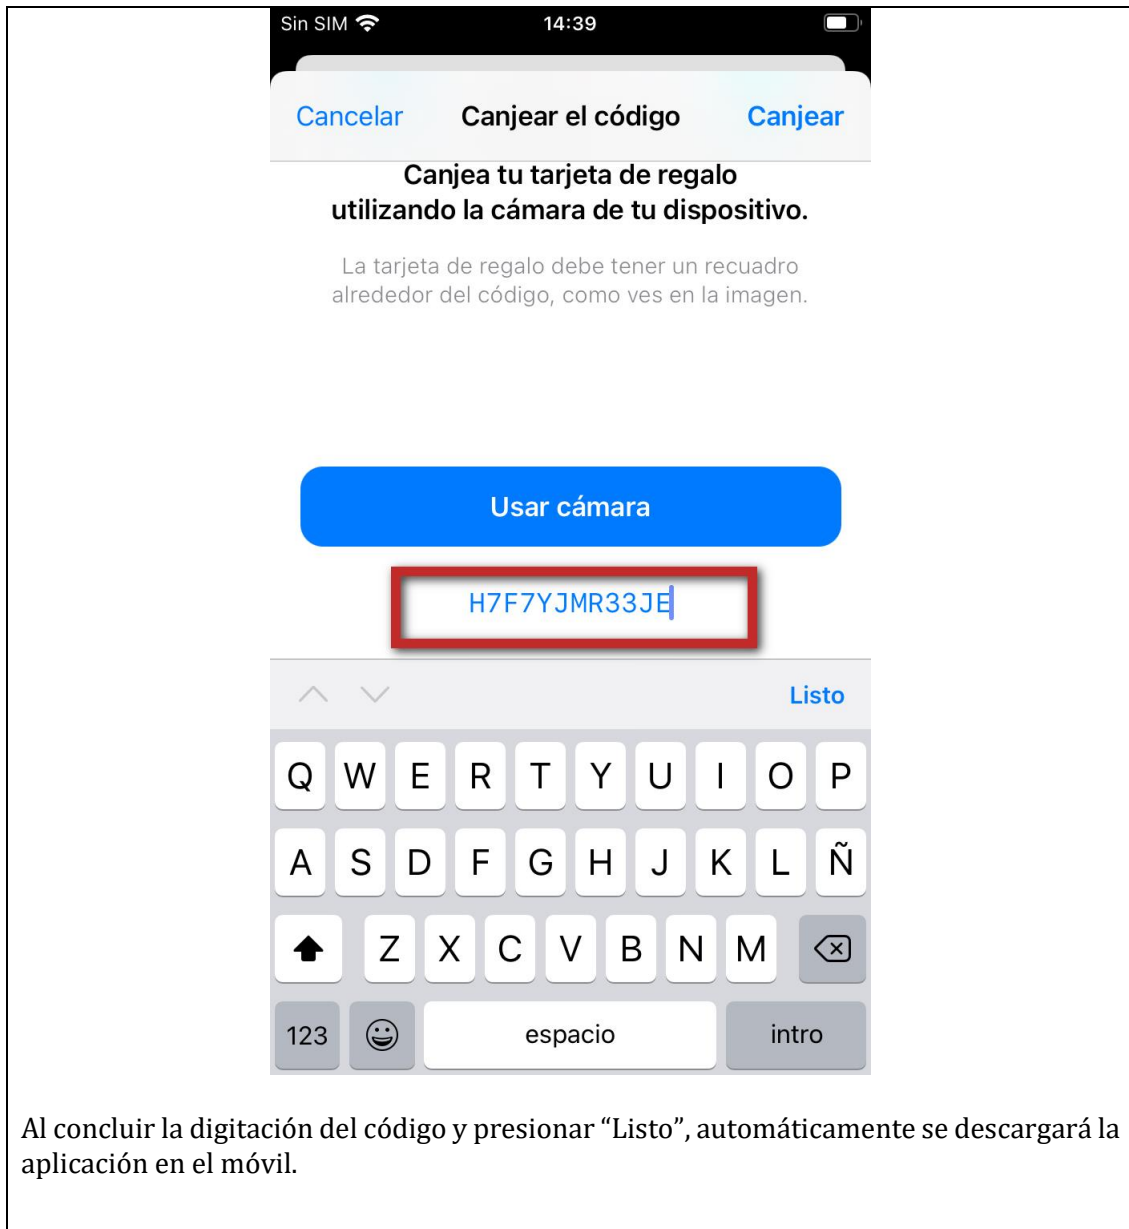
Sin SIM 14:39

Cancelar Canjear el código Canjear

Canjea tu tarjeta de regalo utilizando la cámara de tu dispositivo.

La tarjeta de regalo debe tener un recuadro alrededor del código, como ves en la imagen.

Usar cámara

H7F7YJMR33JE

Listo

Q W E R T Y U I O P
A S D F G H J K L Ñ
Z X C V B N M
123 espacio intro

Al concluir la digitación del código y presionar “Listo”, automáticamente se descargará la aplicación en el móvil.